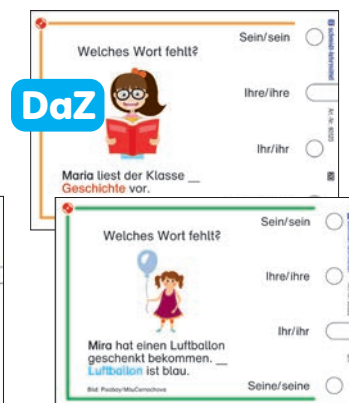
DaZ

Welches Wort fehlt?

Sein/sein

Ihre/ihre

Ihr/ihr

Maria liest der Klasse __ Geschichte vor.

Art.-Nr. 6010

Welches Wort fehlt?

Sein/sein

Ihre/ihre

Ihr/ihr

Seine/seine

Mira hat einen Luftballon geschenkt bekommen. __ Luftballon ist blau.

Bild: Pixabay/MiaCernochova